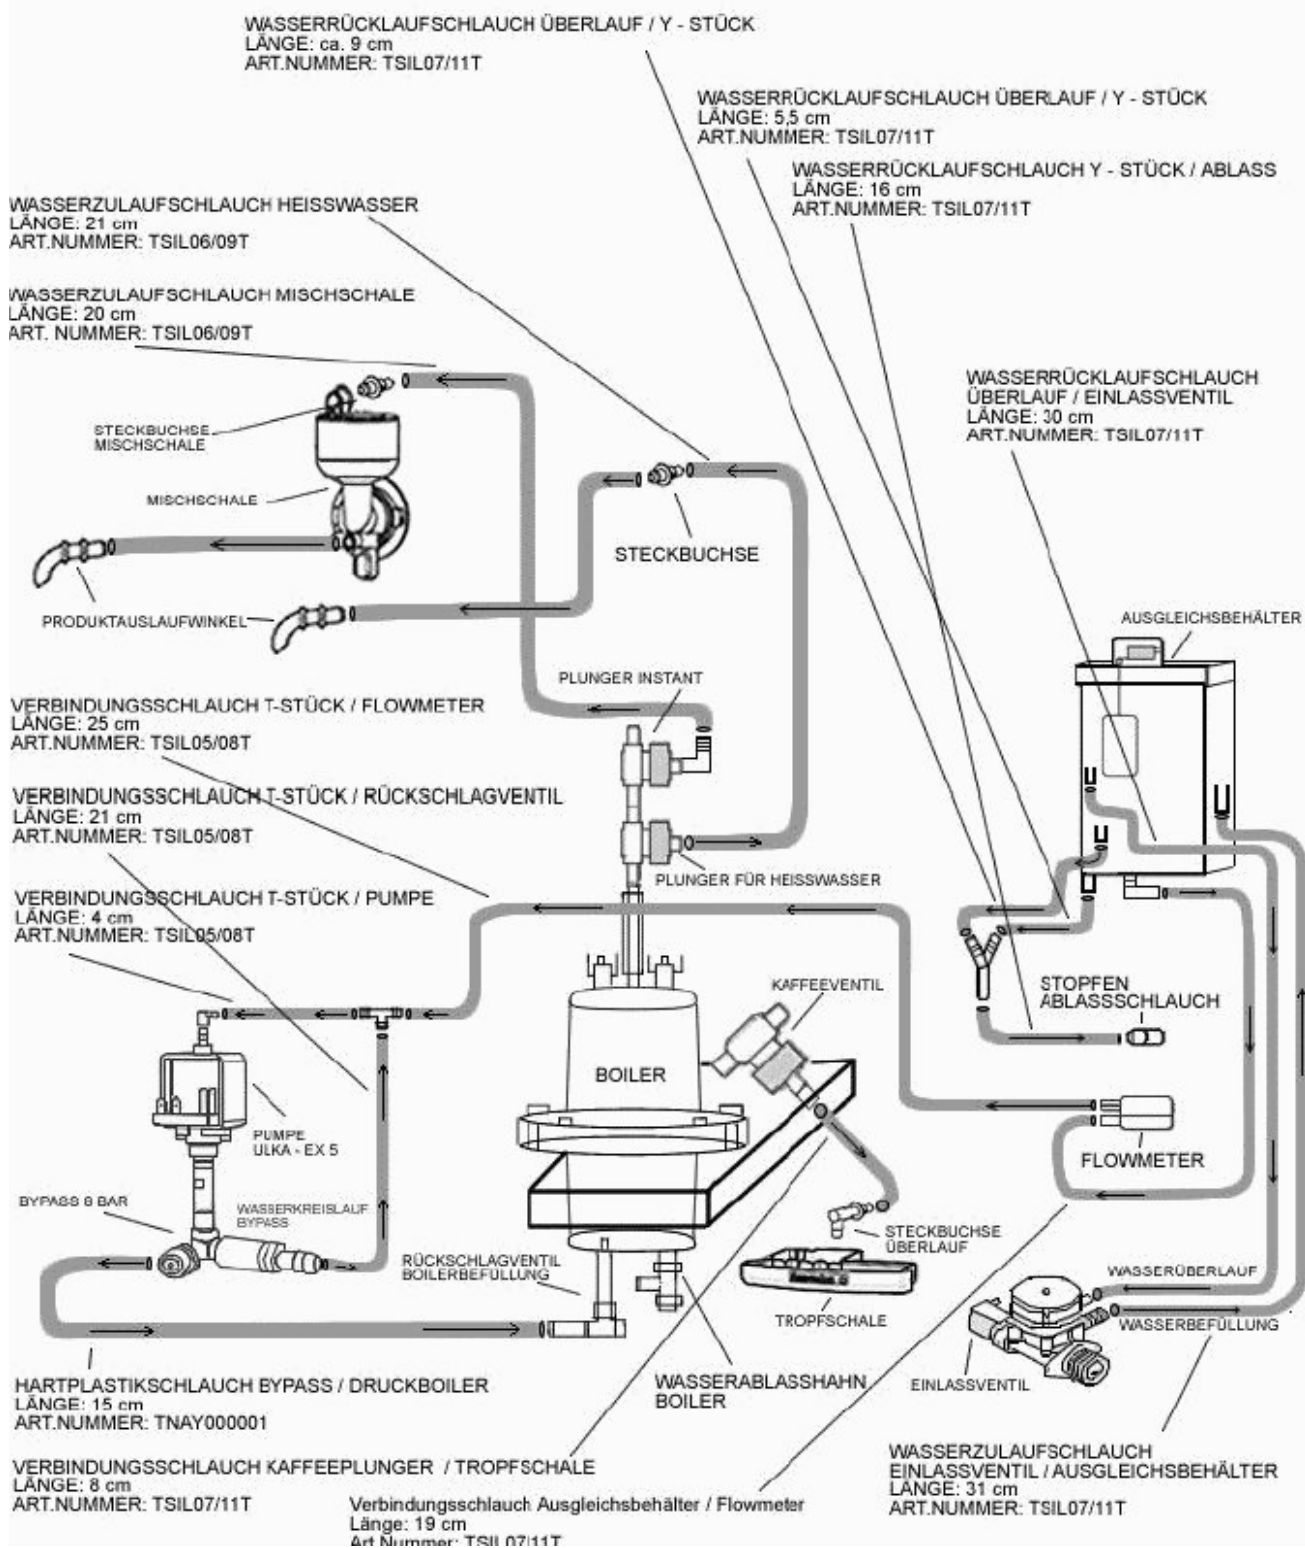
WASSERRÜCKLAUFSCHLAUCH ÜBERLAUF / Y - STÜCK
LÄNGE: ca. 9 cm
ART.NUMMER: TSIL07/11T

WASSERRÜCKLAUFSCHLAUCH ÜBERLAUF / Y - STÜCK
LÄNGE: 5,5 cm
ART.NUMMER: TSIL07/11T

WASSERRÜCKLAUFSCHLAUCH Y - STÜCK / ABLASS
LÄNGE: 16 cm
ART.NUMMER: TSIL07/11T

WASSERZULAUFSCHLAUCH HEISSWASSER
LÄNGE: 21 cm
ART.NUMMER: TSIL06/09T

WASSERZULAUFSCHLAUCH MISCHSCHALE
LÄNGE: 20 cm
ART. NUMMER: TSIL06/09T

STECKBUCHSE MISCHSCHALE

MISCHSCHALE

STECKBUCHSE

PRODUKTAUSLAUFWINKEL

WASSERRÜCKLAUFSCHLAUCH
ÜBERLAUF / EINLASSVENTIL
LÄNGE: 30 cm
ART.NUMMER: TSIL07/11T

AUSGLEICHSBEHÄLTER

PLUNGER INSTANT

VERBINDUNGSSCHLAUCH T-STÜCK / FLOWMETER
LÄNGE: 25 cm
ART.NUMMER: TSIL05/08T

VERBINDUNGSSCHLAUCH T-STÜCK / RÜCKSCHLAGVENTIL
LÄNGE: 21 cm
ART.NUMMER: TSIL05/08T

PLUNGER FÜR HEISSWASSER

VERBINDUNGSSCHLAUCH T-STÜCK / PUMPE
LÄNGE: 4 cm
ART.NUMMER: TSIL05/08T

KAFFEEVENTIL

STOPFEN
ABLASSSCHLAUCH

BOILER

PUMPE
ULKA - EX 5

FLOWMETER

BYPASS 8 BAR

WASSERKREISLAUF
BYPASS

STECKBUCHSE
ÜBERLAUF

RÜCKSCHLAGVENTIL
BOILERBEFÜLLUNG

WASSERÜBERLAUF

TROPFSCHALE

WASSERBEFÜLLUNG

HARTPLASTIKSCHLAUCH BYPASS / DRUCKBOILER
LÄNGE: 15 cm
ART.NUMMER: TNAY000001

WASSERABLASSHAHN
BOILER

EINLASSVENTIL

WASSERZULAUFSCHLAUCH
EINLASSVENTIL / AUSGLEICHSBEHÄLTER
LÄNGE: 31 cm
ART.NUMMER: TSIL07/11T

VERBINDUNGSSCHLAUCH KAFFEEPLUNGER / TROPFSCHALE
LÄNGE: 8 cm
ART.NUMMER: TSIL07/11T

Verbindungsschlauch Ausgleichsbehälter / Flowmeter
Länge: 19 cm
Art.Nummer: TSIL07/11T